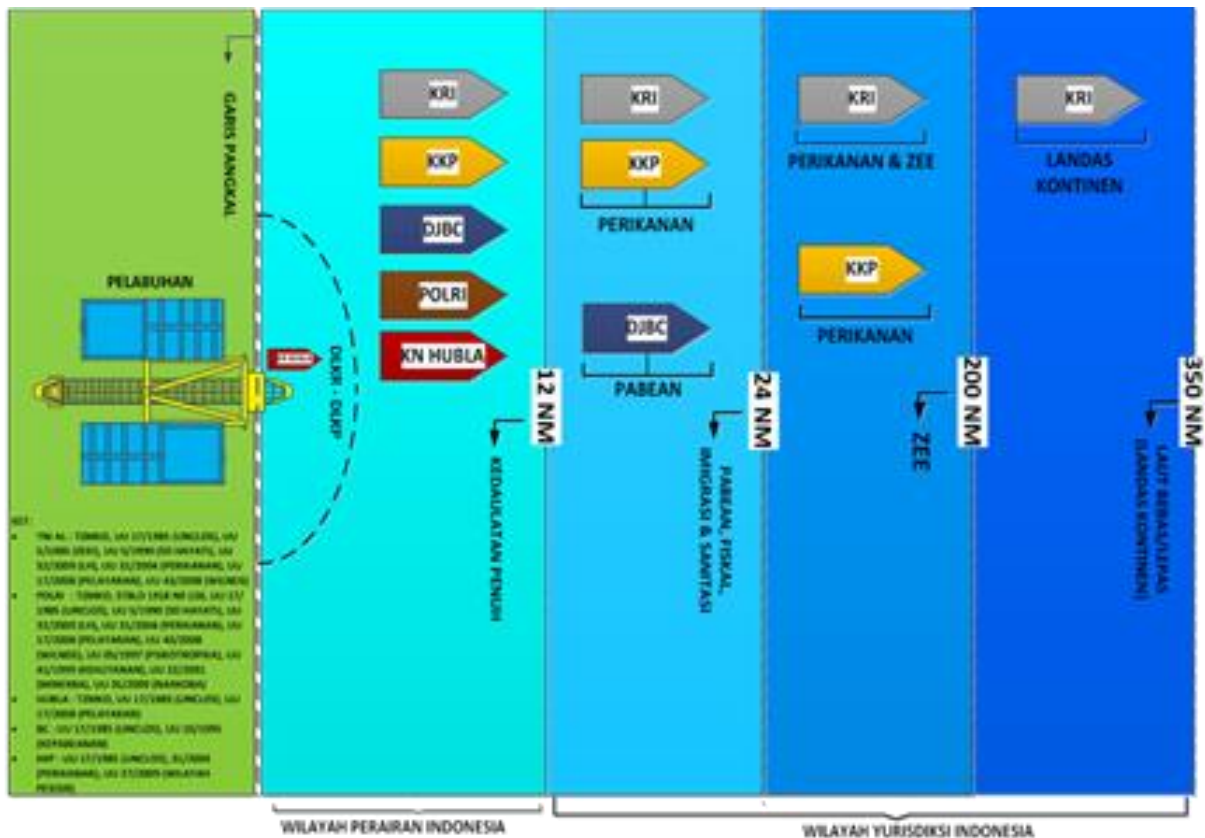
GARIS PANGKAL

PELABUHAN

DLKR - DLKP

KET:
• TNI AL : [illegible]
• POLRI : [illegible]
• HUBLA : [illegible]
• BC : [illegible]
• KKP : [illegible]

KRI

KKP

DJBC

POLRI

KN HUBLA

12 NM

KEDAULATAN PENUH

KRI

KKP

PERIKANAN

DJBC

PABEAN

24 NM

PABEAN, FISKAL, IMIGRASI & SANITASI

KRI

PERIKANAN & ZEE

KKP

PERIKANAN

200 NM

ZEE

KRI

LANDAS KONTINEN

350 NM

LAUT BEBAS/LEPAS (LANDAS KONTINEN)

WILAYAH PERAIRAN INDONESIA

WILAYAH YURISDIKSI INDONESIA